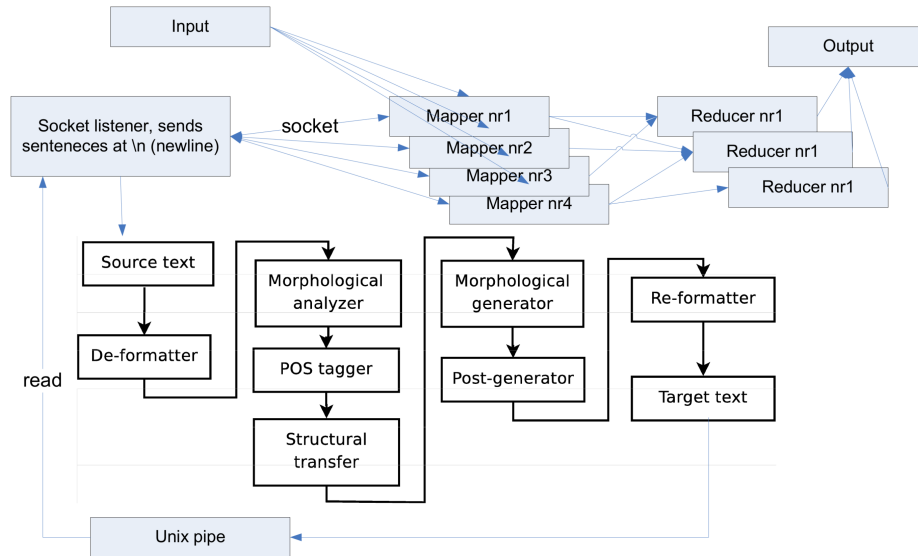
Input

Output

Socket listener, sends senteneces at \n (newline)

socket

Mapper nr1

Mapper nr2

Mapper nr3

Mapper nr4

Reducer nr1

Reducer nr1

Reducer nr1

Source text

De-formatter

Morphological analyzer

POS tagger

Structural transfer

Morphological generator

Post-generator

Re-formatter

Target text

read

Unix pipe